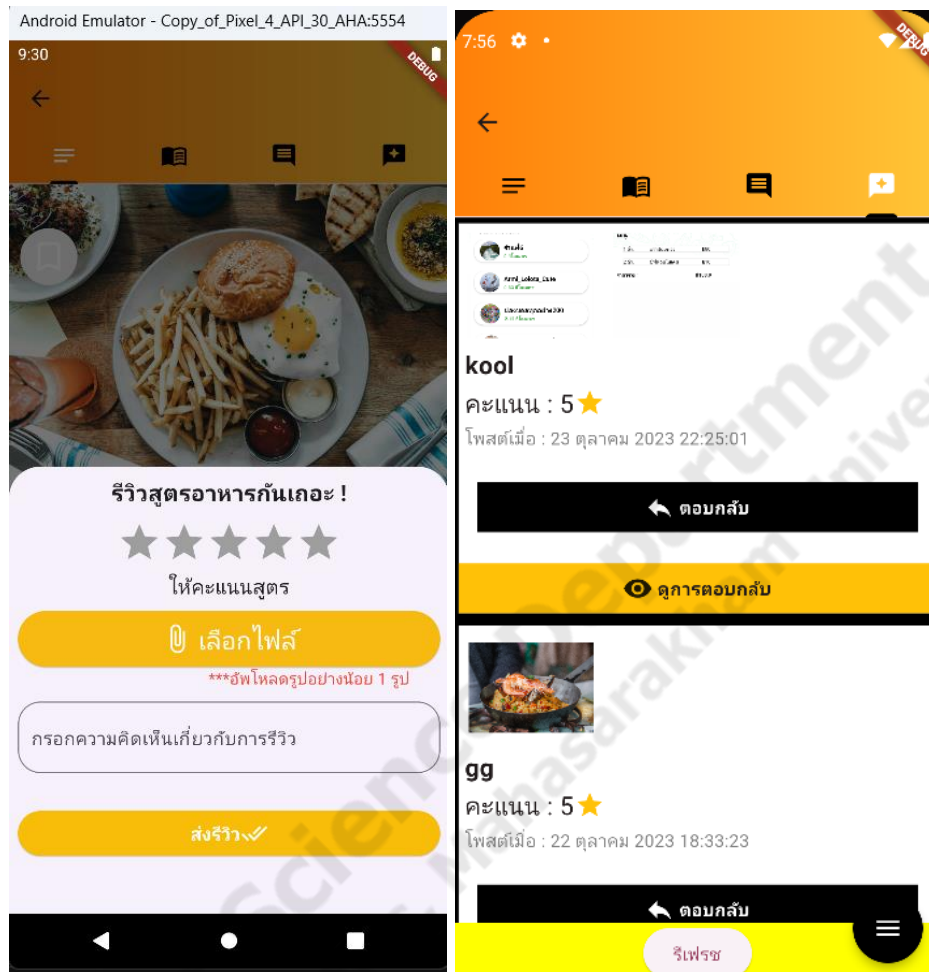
Android Emulator - Copy_of_Pixel_4_API_30_AHA:5554

9:30

DEBUG

รีวิวสูตรอาหารกันเถอะ !

ให้คะแนนสูตร

เลือกไฟล์

***อัพโหลดรูปอย่างน้อย 1 รูป

กรอกความคิดเห็นเกี่ยวกับการรีวิว

ส่งรีวิว

7:56

DEBUG

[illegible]

kool

คะแนน : 5

โพสต์เมื่อ : 23 ตุลาคม 2023 22:25:01

ตอบกลับ

ดูการตอบกลับ

gg

คะแนน : 5

โพสต์เมื่อ : 22 ตุลาคม 2023 18:33:23

ตอบกลับ

รีเฟรช

Science Department Mahasarakham University